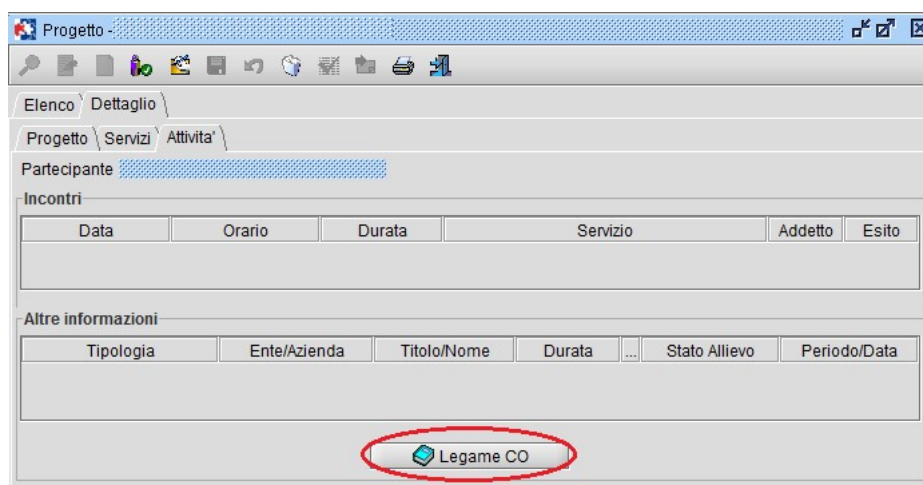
Progetto -

Elenco | Dettaglio

Progetto | Servizi | Attivita'

Partecipante

Incontri

| Data | Orario | Durata | Servizio | Addetto | Esito |
|---|---|---|---|---|---|

Altre informazioni

| Tipologia | Ente/Azienda | Titolo/Nome | Durata | ... | Stato Allievo | Periodo/Data |
|---|---|---|---|---|---|---|

Legame CO